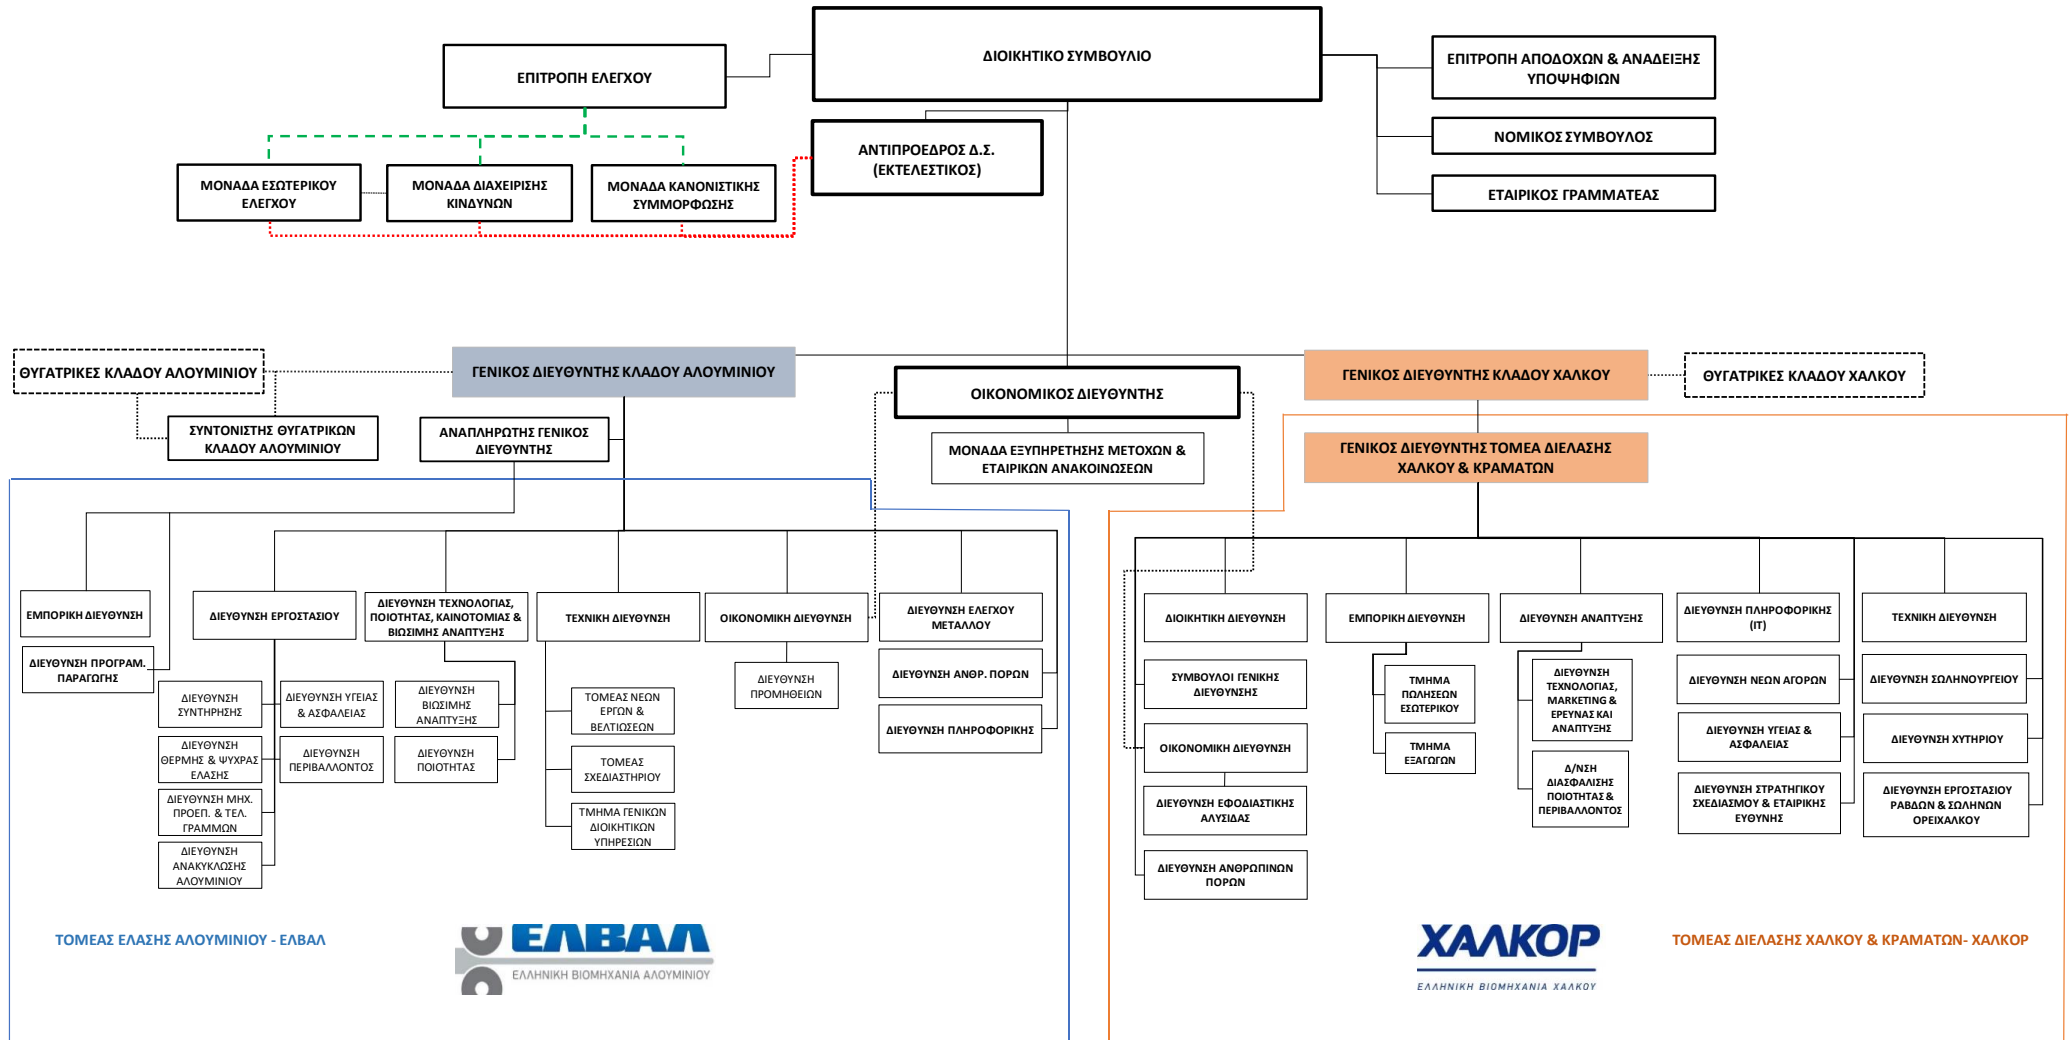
ΔΙΟΙΚΗΤΙΚΟ ΣΥΜΒΟΥΛΙΟ

ΕΠΙΤΡΟΠΗ ΕΛΕΓΧΟΥ

ΕΠΙΤΡΟΠΗ ΑΠΟΔΟΧΩΝ & ΑΝΑΔΕΙΞΗΣ ΥΠΟΨΗΦΙΩΝ

ΝΟΜΙΚΟΣ ΣΥΜΒΟΥΛΟΣ

ΕΤΑΙΡΙΚΟΣ ΓΡΑΜΜΑΤΕΑΣ

ΑΝΤΙΠΡΟΕΔΡΟΣ Δ.Σ. (ΕΚΤΕΛΕΣΤΙΚΟΣ)

ΜΟΝΑΔΑ ΕΣΩΤΕΡΙΚΟΥ ΕΛΕΓΧΟΥ

ΜΟΝΑΔΑ ΔΙΑΧΕΙΡΙΣΗΣ ΚΙΝΔΥΝΩΝ

ΜΟΝΑΔΑ ΚΑΝΟΝΙΣΤΙΚΗΣ ΣΥΜΜΟΡΦΩΣΗΣ

ΘΥΓΑΤΡΙΚΕΣ ΚΛΑΔΟΥ ΑΛΟΥΜΙΝΙΟΥ

ΓΕΝΙΚΟΣ ΔΙΕΥΘΥΝΤΗΣ ΚΛΑΔΟΥ ΑΛΟΥΜΙΝΙΟΥ

ΟΙΚΟΝΟΜΙΚΟΣ ΔΙΕΥΘΥΝΤΗΣ

ΓΕΝΙΚΟΣ ΔΙΕΥΘΥΝΤΗΣ ΚΛΑΔΟΥ ΧΑΛΚΟΥ

ΘΥΓΑΤΡΙΚΕΣ ΚΛΑΔΟΥ ΧΑΛΚΟΥ

ΣΥΝΤΟΝΙΣΤΗΣ ΘΥΓΑΤΡΙΚΩΝ ΚΛΑΔΟΥ ΑΛΟΥΜΙΝΙΟΥ

ΑΝΑΠΛΗΡΩΤΗΣ ΓΕΝΙΚΟΣ ΔΙΕΥΘΥΝΤΗΣ

ΜΟΝΑΔΑ ΕΞΥΠΗΡΕΤΗΣΗΣ ΜΕΤΟΧΩΝ & ΕΤΑΙΡΙΚΩΝ ΑΝΑΚΟΙΝΩΣΕΩΝ

ΓΕΝΙΚΟΣ ΔΙΕΥΘΥΝΤΗΣ ΤΟΜΕΑ ΔΙΕΛΑΣΗΣ ΧΑΛΚΟΥ & ΚΡΑΜΑΤΩΝ

ΕΜΠΟΡΙΚΗ ΔΙΕΥΘΥΝΣΗ

ΔΙΕΥΘΥΝΣΗ ΠΡΟΓΡΑΜ. ΠΑΡΑΓΩΓΗΣ

ΔΙΕΥΘΥΝΣΗ ΕΡΓΟΣΤΑΣΙΟΥ

ΔΙΕΥΘΥΝΣΗ ΣΥΝΤΗΡΗΣΗΣ

ΔΙΕΥΘΥΝΣΗ ΘΕΡΜΗΣ & ΨΥΧΡΑΣ ΕΛΑΣΗΣ

ΔΙΕΥΘΥΝΣΗ ΜΗΧ. ΠΡΟΕΠ. & ΤΕΛ. ΓΡΑΜΜΩΝ

ΔΙΕΥΘΥΝΣΗ ΑΝΑΚΥΚΛΩΣΗΣ ΑΛΟΥΜΙΝΙΟΥ

ΔΙΕΥΘΥΝΣΗ ΥΓΕΙΑΣ & ΑΣΦΑΛΕΙΑΣ

ΔΙΕΥΘΥΝΣΗ ΠΕΡΙΒΑΛΛΟΝΤΟΣ

ΔΙΕΥΘΥΝΣΗ ΤΕΧΝΟΛΟΓΙΑΣ, ΠΟΙΟΤΗΤΑΣ, ΚΑΙΝΟΤΟΜΙΑΣ & ΒΙΩΣΙΜΗΣ ΑΝΑΠΤΥΞΗΣ

ΔΙΕΥΘΥΝΣΗ ΒΙΩΣΙΜΗΣ ΑΝΑΠΤΥΞΗΣ

ΔΙΕΥΘΥΝΣΗ ΠΟΙΟΤΗΤΑΣ

ΤΕΧΝΙΚΗ ΔΙΕΥΘΥΝΣΗ

ΤΟΜΕΑΣ ΝΕΩΝ ΕΡΓΩΝ & ΒΕΛΤΙΩΣΕΩΝ

ΤΟΜΕΑΣ ΣΧΕΔΙΑΣΤΗΡΙΟΥ

ΤΜΗΜΑ ΓΕΝΙΚΩΝ ΔΙΟΙΚΗΤΙΚΩΝ ΥΠΗΡΕΣΙΩΝ

ΟΙΚΟΝΟΜΙΚΗ ΔΙΕΥΘΥΝΣΗ

ΔΙΕΥΘΥΝΣΗ ΠΡΟΜΗΘΕΙΩΝ

ΔΙΕΥΘΥΝΣΗ ΕΛΕΓΧΟΥ ΜΕΤΑΛΛΟΥ

ΔΙΕΥΘΥΝΣΗ ΑΝΘΡ. ΠΟΡΩΝ

ΔΙΕΥΘΥΝΣΗ ΠΛΗΡΟΦΟΡΙΚΗΣ

ΔΙΟΙΚΗΤΙΚΗ ΔΙΕΥΘΥΝΣΗ

ΣΥΜΒΟΥΛΟΙ ΓΕΝΙΚΗΣ ΔΙΕΥΘΥΝΣΗΣ

ΟΙΚΟΝΟΜΙΚΗ ΔΙΕΥΘΥΝΣΗ

ΔΙΕΥΘΥΝΣΗ ΕΦΟΔΙΑΣΤΙΚΗΣ ΑΛΥΣΙΔΑΣ

ΔΙΕΥΘΥΝΣΗ ΑΝΘΡΩΠΙΝΩΝ ΠΟΡΩΝ

ΕΜΠΟΡΙΚΗ ΔΙΕΥΘΥΝΣΗ

ΤΜΗΜΑ ΠΩΛΗΣΕΩΝ ΕΣΩΤΕΡΙΚΟΥ

ΤΜΗΜΑ ΕΞΑΓΩΓΩΝ

ΔΙΕΥΘΥΝΣΗ ΑΝΑΠΤΥΞΗΣ

ΔΙΕΥΘΥΝΣΗ ΤΕΧΝΟΛΟΓΙΑΣ, MARKETING & ΕΡΕΥΝΑΣ ΚΑΙ ΑΝΑΠΤΥΞΗΣ

Δ/ΝΣΗ ΔΙΑΣΦΑΛΙΣΗΣ ΠΟΙΟΤΗΤΑΣ & ΠΕΡΙΒΑΛΛΟΝΤΟΣ

ΔΙΕΥΘΥΝΣΗ ΠΛΗΡΟΦΟΡΙΚΗΣ (IT)

ΔΙΕΥΘΥΝΣΗ ΝΕΩΝ ΑΓΟΡΩΝ

ΔΙΕΥΘΥΝΣΗ ΥΓΕΙΑΣ & ΑΣΦΑΛΕΙΑΣ

ΔΙΕΥΘΥΝΣΗ ΣΤΡΑΤΗΓΙΚΟΥ ΣΧΕΔΙΑΣΜΟΥ & ΕΤΑΙΡΙΚΗΣ ΕΥΘΥΝΗΣ

ΤΕΧΝΙΚΗ ΔΙΕΥΘΥΝΣΗ

ΔΙΕΥΘΥΝΣΗ ΣΩΛΗΝΟΥΡΓΕΙΟΥ

ΔΙΕΥΘΥΝΣΗ ΧΥΤΗΡΙΟΥ

ΔΙΕΥΘΥΝΣΗ ΕΡΓΟΣΤΑΣΙΟΥ ΡΑΒΔΩΝ & ΣΩΛΗΝΩΝ ΟΡΕΙΧΑΛΚΟΥ

ΤΟΜΕΑΣ ΕΛΑΣΗΣ ΑΛΟΥΜΙΝΙΟΥ - ΕΛΒΑΛ

ΕΛΒΑΛ
ΕΛΛΗΝΙΚΗ ΒΙΟΜΗΧΑΝΙΑ ΑΛΟΥΜΙΝΙΟΥ

ΧΑΛΚΟΡ
ΕΛΛΗΝΙΚΗ ΒΙΟΜΗΧΑΝΙΑ ΧΑΛΚΟΥ

ΤΟΜΕΑΣ ΔΙΕΛΑΣΗΣ ΧΑΛΚΟΥ & ΚΡΑΜΑΤΩΝ- ΧΑΛΚΟΡ